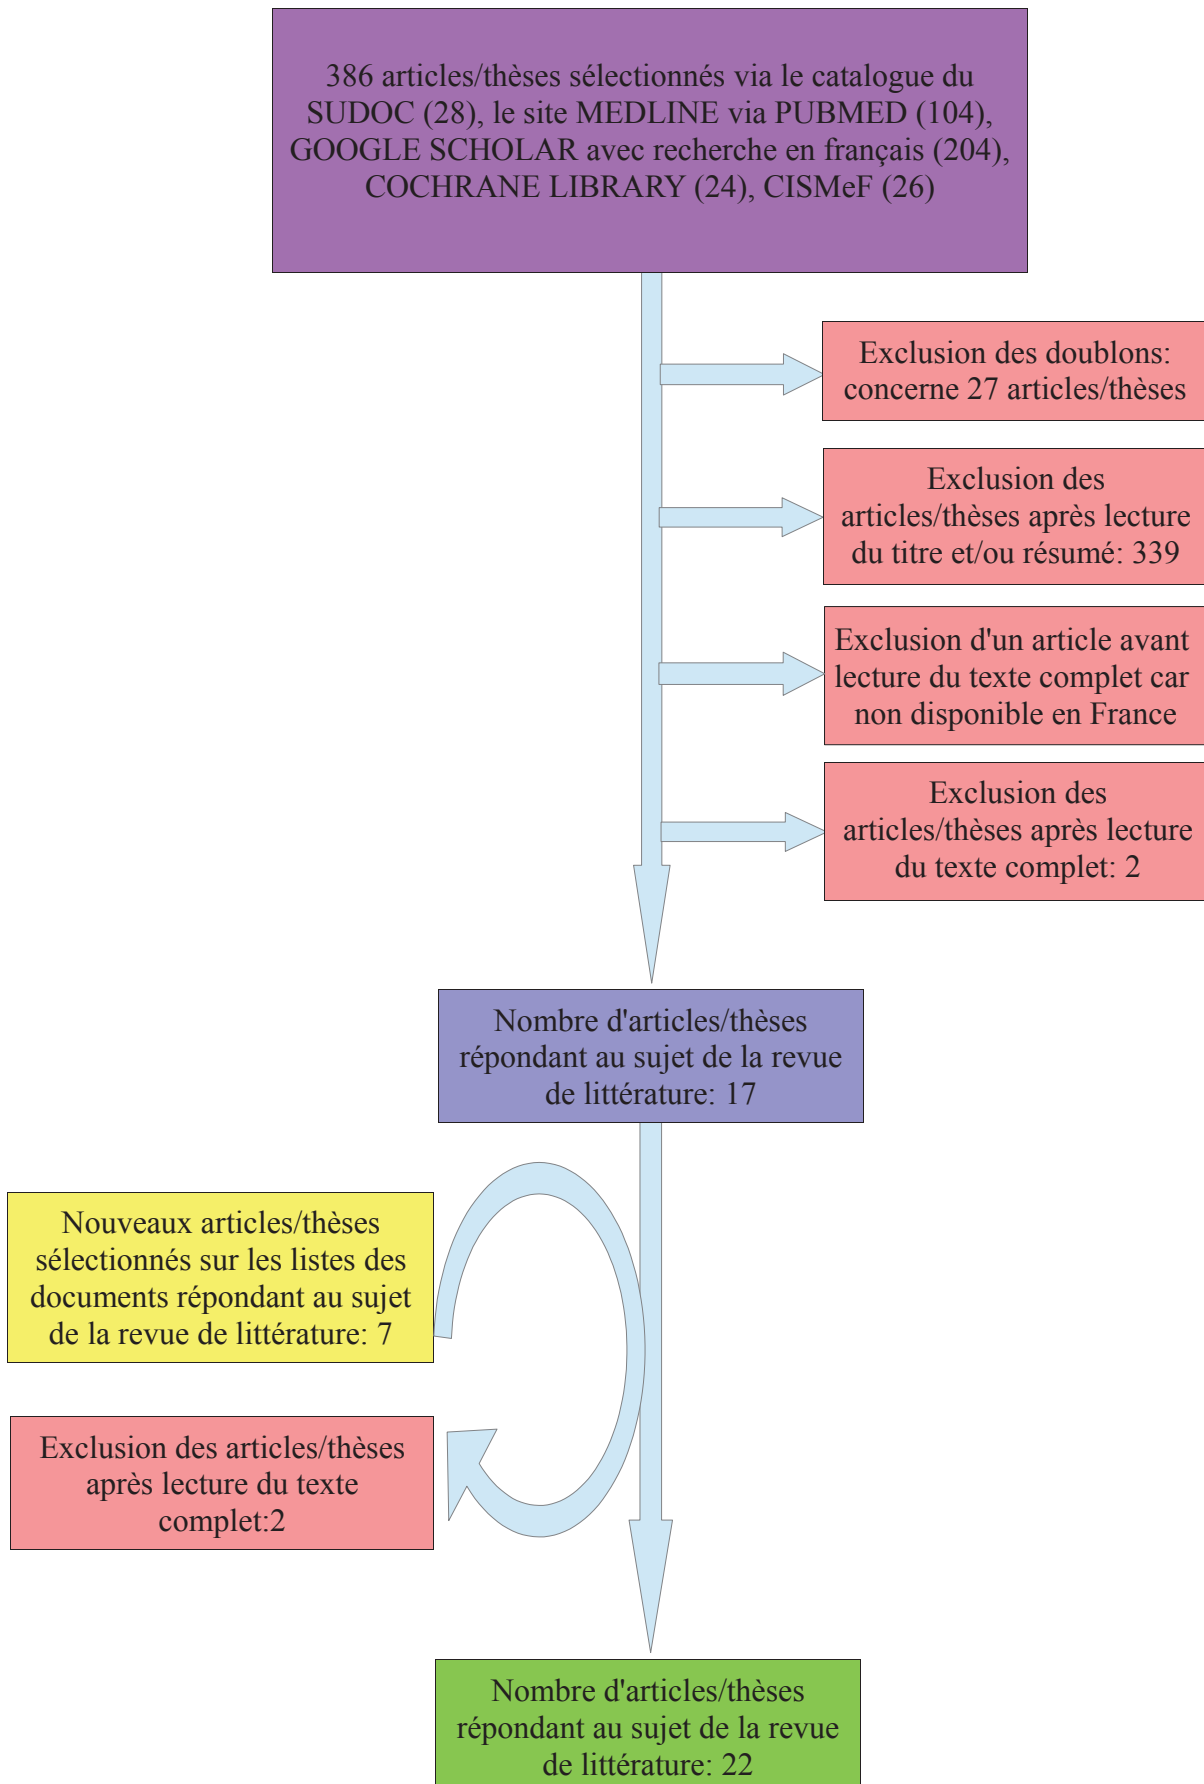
386 articles/thèses sélectionnés via le catalogue du SUDOC (28), le site MEDLINE via PUBMED (104), GOOGLE SCHOLAR avec recherche en français (204), COCHRANE LIBRARY (24), CISMeF (26)

Exclusion des doublons: concerne 27 articles/thèses

Exclusion des articles/thèses après lecture du titre et/ou résumé: 339

Exclusion d'un article avant lecture du texte complet car non disponible en France

Exclusion des articles/thèses après lecture du texte complet: 2

Nombre d'articles/thèses répondant au sujet de la revue de littérature: 17

Nouveaux articles/thèses sélectionnés sur les listes des documents répondant au sujet de la revue de littérature: 7

Exclusion des articles/thèses après lecture du texte complet:2

Nombre d'articles/thèses répondant au sujet de la revue de littérature: 22